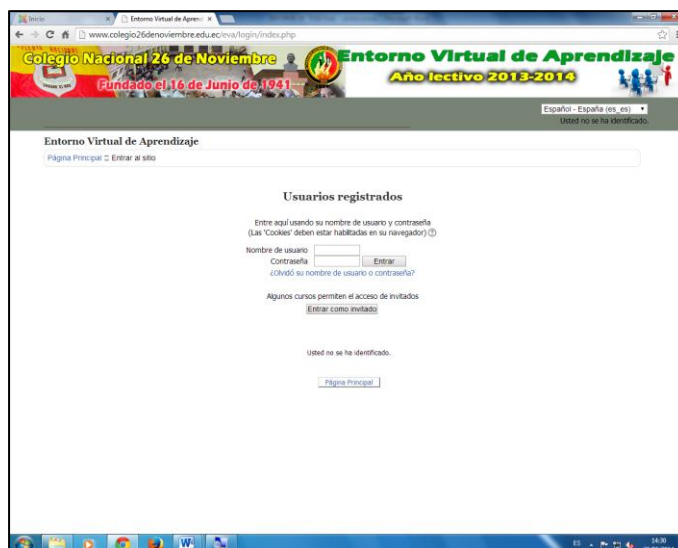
Inicio
Entorno Virtual de Aprend
www.colegio26denoviembre.edu.ec/eva/login/index.php

Colegio Nacional 26 de Noviembre
Fundado el 16 de Junio de 1941
Entorno Virtual de Aprendizaje
Año lectivo 2013-2014

Español - España (es_es)
Usted no se ha identificado.

Entorno Virtual de Aprendizaje
Página Principal ▷ Entrar al sitio

Usuarios registrados

Entre aquí usando su nombre de usuario y contraseña
(Las 'Cookies' deben estar habilitadas en su navegador)

Nombre de usuario
Contraseña
Entrar
¿Olvidó su nombre de usuario o contraseña?

Algunos cursos permiten el acceso de invitados
Entrar como invitado

Usted no se ha identificado.

Página Principal

ES
14:30